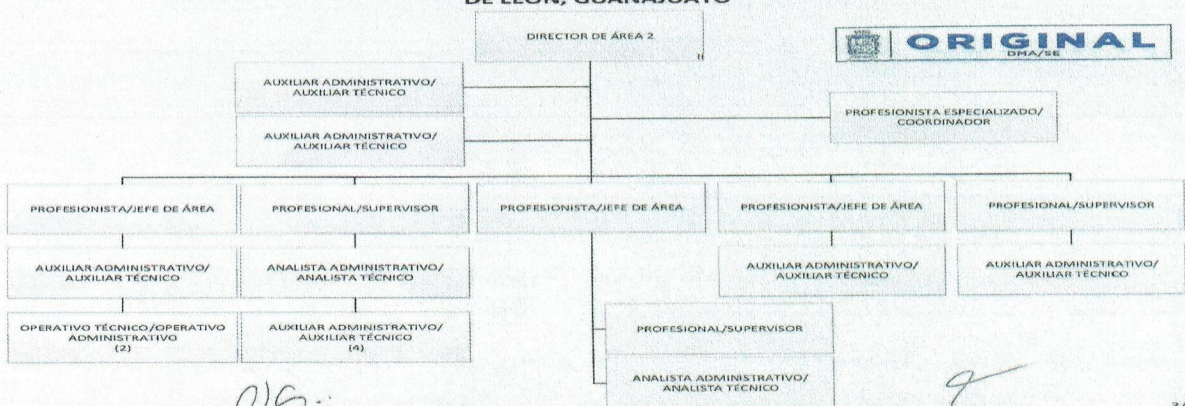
DE LEÓN, GUANAJUATO

DIRECTOR DE ÁREA 2

ORIGINAL
DMA/SE

AUXILIAR ADMINISTRATIVO/ AUXILIAR TÉCNICO

AUXILIAR ADMINISTRATIVO/ AUXILIAR TÉCNICO

PROFESIONISTA ESPECIALIZADO/ COORDINADOR

PROFESIONISTA/JEFE DE ÁREA

PROFESIONAL/SUPERVISOR

PROFESIONISTA/JEFE DE ÁREA

PROFESIONISTA/JEFE DE ÁREA

PROFESIONAL/SUPERVISOR

AUXILIAR ADMINISTRATIVO/ AUXILIAR TÉCNICO

ANALISTA ADMINISTRATIVO/ ANALISTA TÉCNICO

AUXILIAR ADMINISTRATIVO/ AUXILIAR TÉCNICO

AUXILIAR ADMINISTRATIVO/ AUXILIAR TÉCNICO

OPERATIVO TÉCNICO/OPERATIVO ADMINISTRATIVO (2)

AUXILIAR ADMINISTRATIVO/ AUXILIAR TÉCNICO (4)

PROFESIONAL/SUPERVISOR

ANALISTA ADMINISTRATIVO/ ANALISTA TÉCNICO

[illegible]